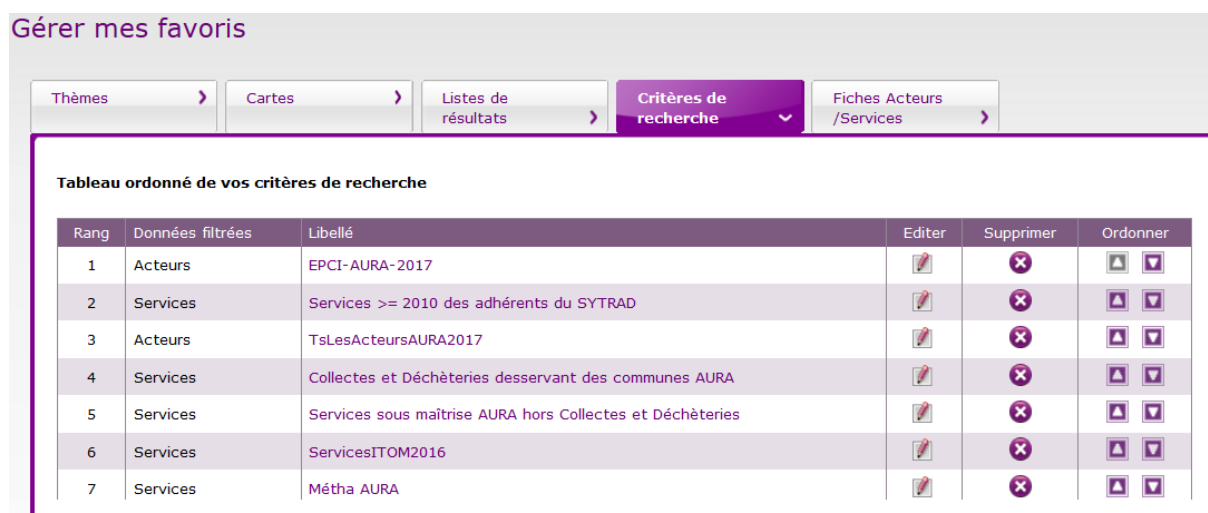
Gérer mes favoris

Thèmes
Cartes
Listes de résultats
Critères de recherche
Fiches Acteurs /Services

Tableau ordonné de vos critères de recherche

| Rang | Données filtrées | Libellé | Editer | Supprimer | Ordonner |
|---|---|---|---|---|---|
| 1 | Acteurs | EPCI-AURA-2017 | | | |
| 2 | Services | Services >= 2010 des adhérents du SYTRAD | | | |
| 3 | Acteurs | TsLesActeursAURA2017 | | | |
| 4 | Services | Collectes et Déchèteries desservant des communes AURA | | | |
| 5 | Services | Services sous maîtrise AURA hors Collectes et Déchèteries | | | |
| 6 | Services | ServicesITOM2016 | | | |
| 7 | Services | Métha AURA | | | |